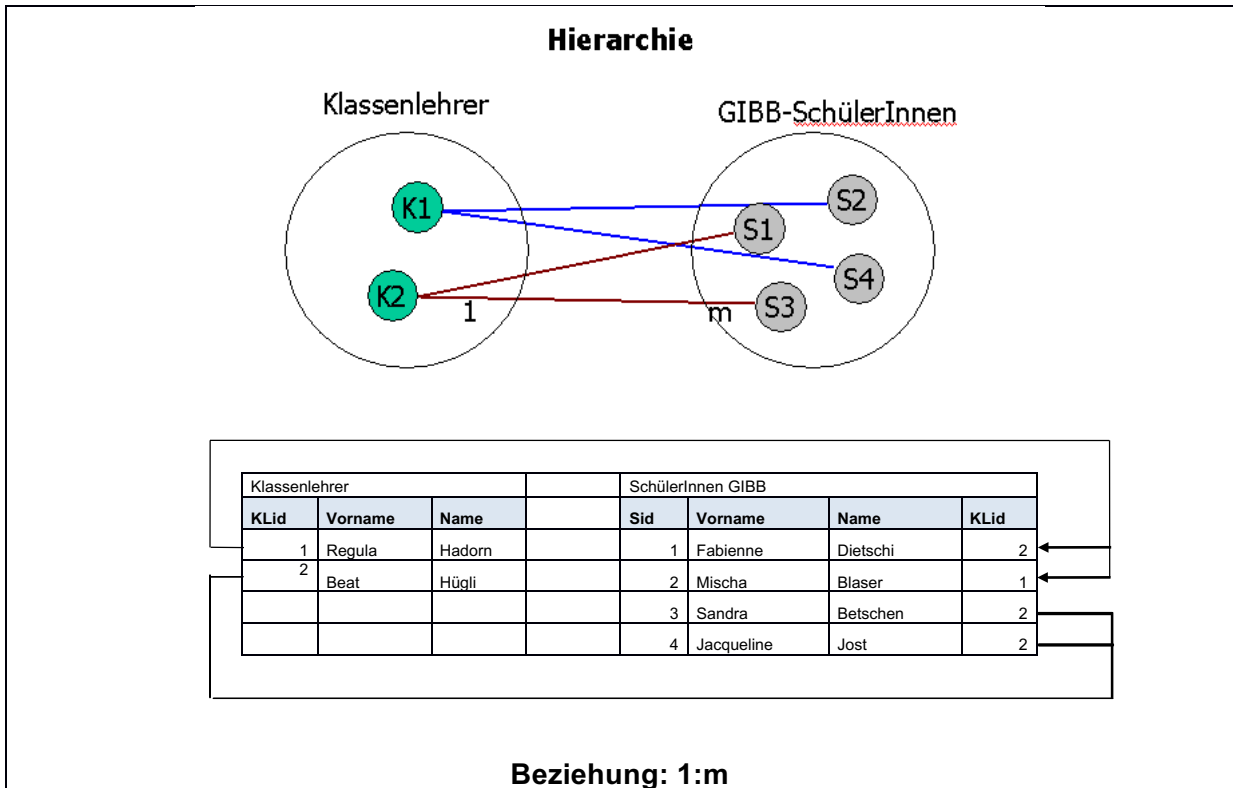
Hierarchie

Klassenlehrer

GIBB-SchülerInnen

K1

K2

S1

S2

S3

S4

1

m

| Klassenlehrer | | | | SchülerInnen GIBB | | | |
|---|---|---|---|---|---|---|---|
| KLid | Vorname | Name | | Sid | Vorname | Name | KLid |
| 1 | Regula | Hadorn | | 1 | Fabienne | Dietschi | 2 |
| 2 | Beat | Hügli | | 2 | Mischa | Blaser | 1 |
| | | | | 3 | Sandra | Betschen | 2 |
| | | | | 4 | Jacqueline | Jost | 2 |

Beziehung: 1:m